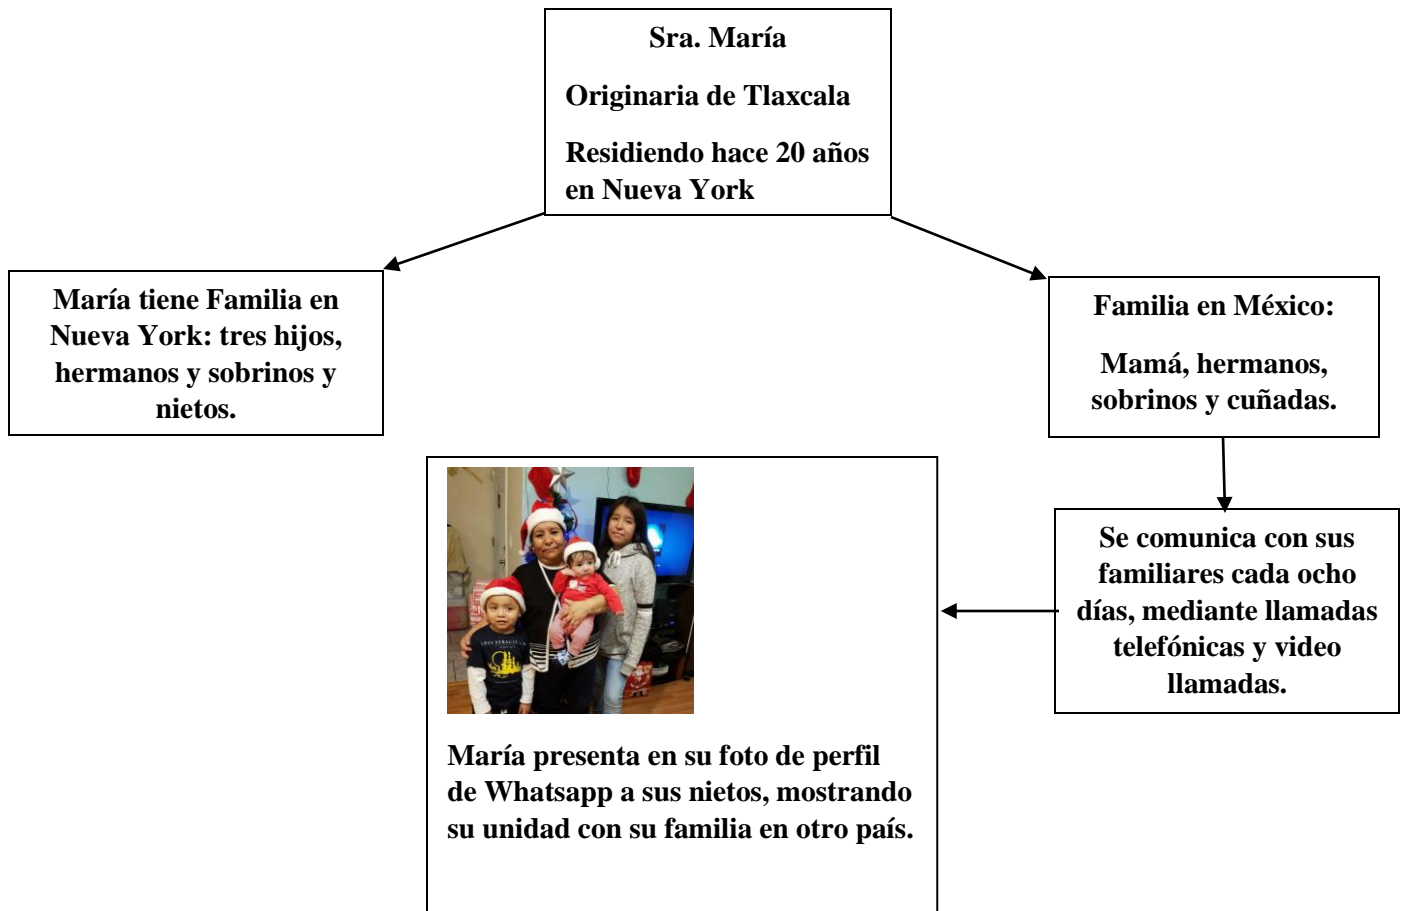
Sra. María

Originaria de Tlaxcala

Residiendo hace 20 años en Nueva York

María tiene Familia en Nueva York: tres hijos, hermanos y sobrinos y nietos.

Familia en México:

Mamá, hermanos, sobrinos y cuñadas.

Se comunica con sus familiares cada ocho días, mediante llamadas telefónicas y video llamadas.

María presenta en su foto de perfil de Whatsapp a sus nietos, mostrando su unidad con su familia en otro país.